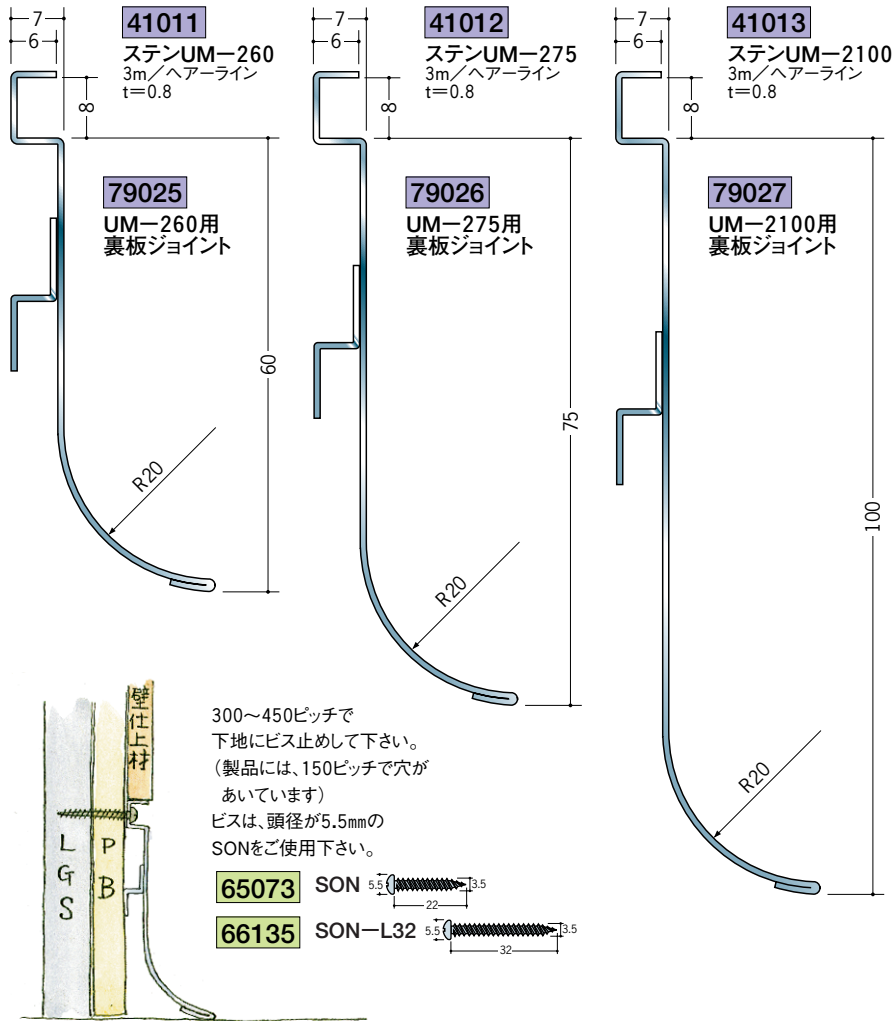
7
6
41011
ステンUM−260
3m/ヘアーライン
t=0.8
8
79025
UM−260用
裏板ジョイント
60
R20

7
6
41012
ステンUM−275
3m/ヘアーライン
t=0.8
8
79026
UM−275用
裏板ジョイント
75
R20

7
6
41013
ステンUM−2100
3m/ヘアーライン
t=0.8
8
79027
UM−2100用
裏板ジョイント
100
R20

壁仕上材
LGS
PB

300〜450ピッチで
下地にビス止めして下さい。
(製品には、150ピッチで穴があいています)
ビスは、頭径が5.5㎜の
SONをご使用下さい。

65073 SON 5.5 3.5 22
66135 SON−L32 5.5 3.5 32